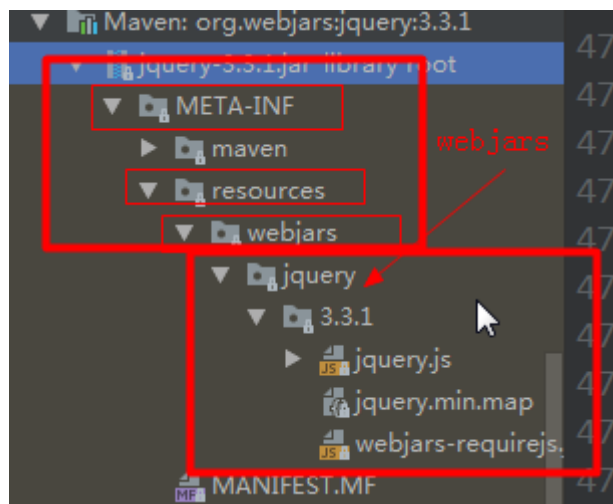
Maven: org.webjars:jquery:3.3.1
jquery-3.3.1.jar library root
META-INF
maven
resources
webjars
jquery
3.3.1
jquery.js
jquery.min.map
webjars-requirejs.
MANIFEST.MF
webjars
47
47
47
47
47
47
47
47
47
47
47
47